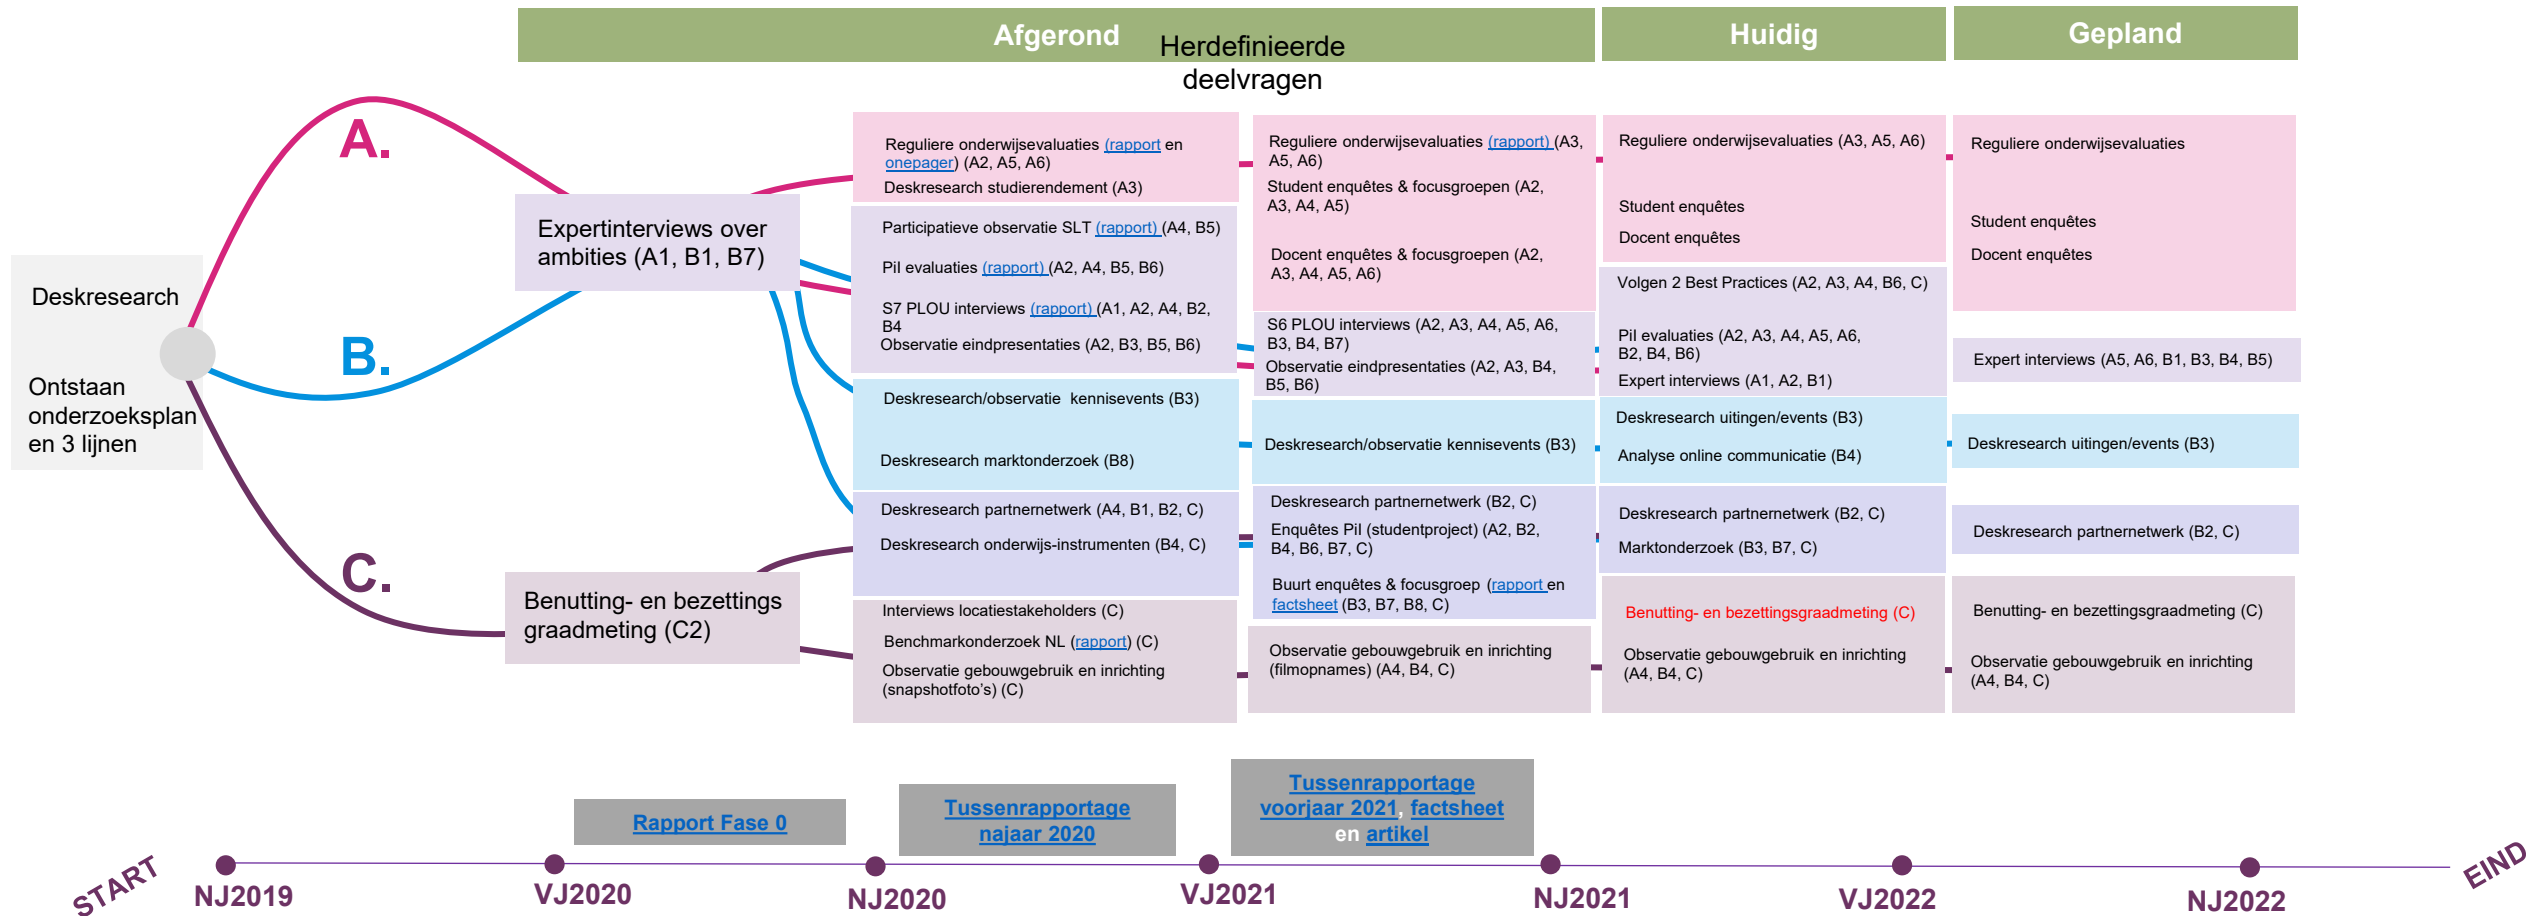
Afgerond

Herdefinieerde deelvragen

Huidig

Gepland

A.

B.

C.

Deskresearch

Ontstaan onderzoeksplan en 3 lijnen

Expertinterviews over ambities (A1, B1, B7)

Benutting- en bezettings graadmeting (C2)

Reguliere onderwijsevaluaties (rapport en onepager) (A2, A5, A6)
Deskresearch studierendement (A3)

Participatieve observatie SLT (rapport) (A4, B5)

Pil evaluaties (rapport) (A2, A4, B5, B6)

S7 PLOU interviews (rapport) (A1, A2, A4, B2, B4
Observatie eindpresentaties (A2, B3, B5, B6)

Deskresearch/observatie kennisevents (B3)

Deskresearch marktonderzoek (B8)

Deskresearch partnernetwerk (A4, B1, B2, C)

Deskresearch onderwijs-instrumenten (B4, C)

Interviews locatiestakeholders (C)

Benchmarkonderzoek NL (rapport) (C)

Observatie gebouwgebruik en inrichting (snapshotfoto's) (C)

Reguliere onderwijsevaluaties (rapport) (A3, A5, A6)

Student enquêtes & focusgroepen (A2, A3, A4, A5)

Docent enquêtes & focusgroepen (A2, A3, A4, A5, A6)

S6 PLOU interviews (A2, A3, A4, A5, A6, B3, B4, B7)
Observatie eindpresentaties (A2, A3, B4, B5, B6)

Deskresearch/observatie kennisevents (B3)

Deskresearch partnernetwerk (B2, C)

Enquêtes Pil (studentproject) (A2, B2, B4, B6, B7, C)

Buurt enquêtes & focusgroep (rapport en factsheet (B3, B7, B8, C)

Observatie gebouwgebruik en inrichting (filmopnames) (A4, B4, C)

Reguliere onderwijsevaluaties (A3, A5, A6)

Student enquêtes

Docent enquêtes

Volgen 2 Best Practices (A2, A3, A4, B6, C)

Pil evaluaties (A2, A3, A4, A5, A6, B2, B4, B6)

Expert interviews (A1, A2, B1)

Deskresearch uitingen/events (B3)

Analyse online communicatie (B4)

Deskresearch partnernetwerk (B2, C)

Marktonderzoek (B3, B7, C)

Benutting- en bezettingsgraadmeting (C)

Observatie gebouwgebruik en inrichting (A4, B4, C)

Reguliere onderwijsevaluaties

Student enquêtes

Docent enquêtes

Expert interviews (A5, A6, B1, B3, B4, B5)

Deskresearch uitingen/events (B3)

Deskresearch partnernetwerk (B2, C)

Benutting- en bezettingsgraadmeting (C)

Observatie gebouwgebruik en inrichting (A4, B4, C)

Rapport Fase 0

Tussenrapportage najaar 2020

Tussenrapportage voorjaar 2021, factsheet en artikel

START

NJ2019

VJ2020

NJ2020

VJ2021

NJ2021

VJ2022

NJ2022

EIND